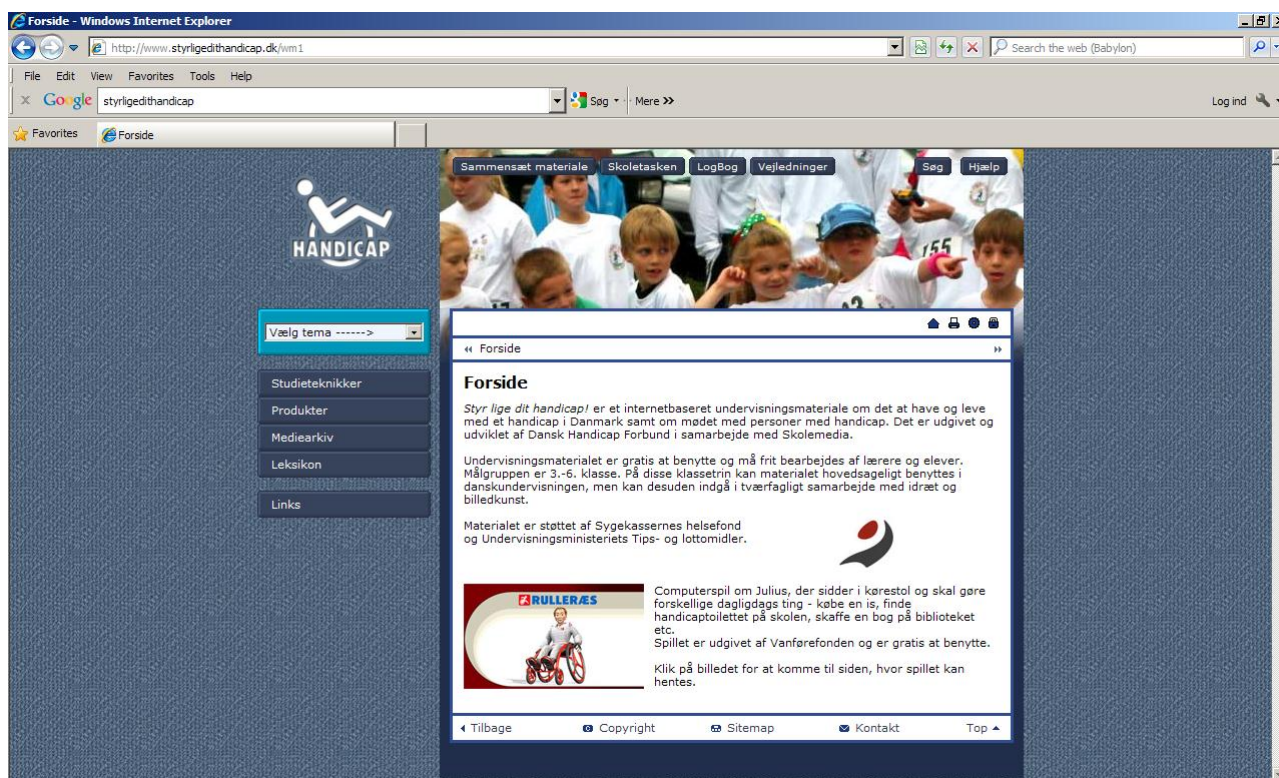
Forside - Windows Internet Explorer

http://www.styrligedithandicap.dk/wm1

Search the web (Babylon)

File Edit View Favorites Tools Help

Google styrligedithandicap

Søg · Mere »

Log ind

Favorites Forside

Sammensæt materiale Skoletasken LogBog Vejledninger Søg Hjælp

HANDICAP

Vælg tema ------>

Studieteknikker

Produkter

Mediearkiv

Leksikon

Links

« Forside »

Forside

*Styr lige dit handicap!* er et internetbaseret undervisningsmateriale om det at have og leve med et handicap i Danmark samt om mødet med personer med handicap. Det er udgivet og udviklet af Dansk Handicap Forbund i samarbejde med Skolemedia.

Undervisningsmaterialet er gratis at benytte og må frit bearbejdes af lærere og elever. Målgruppen er 3.-6. klasse. På disse klassetrin kan materialet hovedsageligt benyttes i danskundervisningen, men kan desuden indgå i tværfagligt samarbejde med idræt og billedkunst.

Materialet er støttet af Sygekassernes helsefond og Undervisningsministeriets Tips- og lottomidler.

RULLERÆS

Computerspil om Julius, der sidder i kørestol og skal gøre forskellige dagligdags ting - købe en is, finde handicaptoilettet på skolen, skaffe en bog på biblioteket etc.
Spillet er udgivet af Vanførefonden og er gratis at benytte.

Klik på billedet for at komme til siden, hvor spillet kan hentes.

Tilbage Copyright Sitemap Kontakt Top